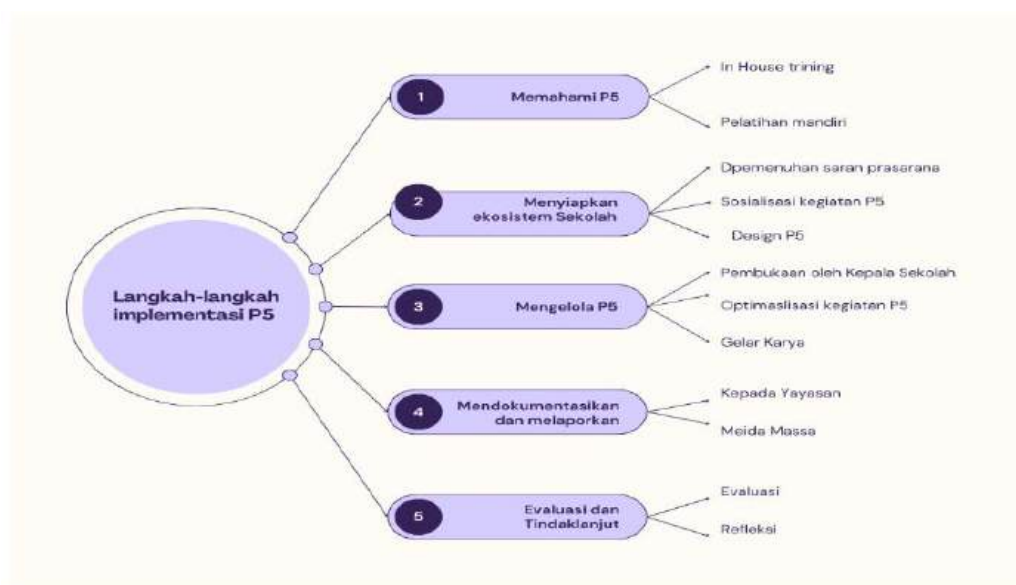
Langkah-langkah implementasi P5

1 Memahami P5

In House trining

Pelatihan mandiri

2 Menyiapkan ekosistem Sekolah

Dpemenuhan saran prasarana

Sosialisasi kegiatan P5

Design P5

3 Mengelola P5

Pembukaan oleh Kepala Sekolah

Optimaslisasi kegiatan P5

Gelar Karya

4 Mendokumentasikan dan melaporkan

Kepada Yayasan

Meida Massa

5 Evaluasi dan Tindaklanjut

Evaluasi

Refleksi